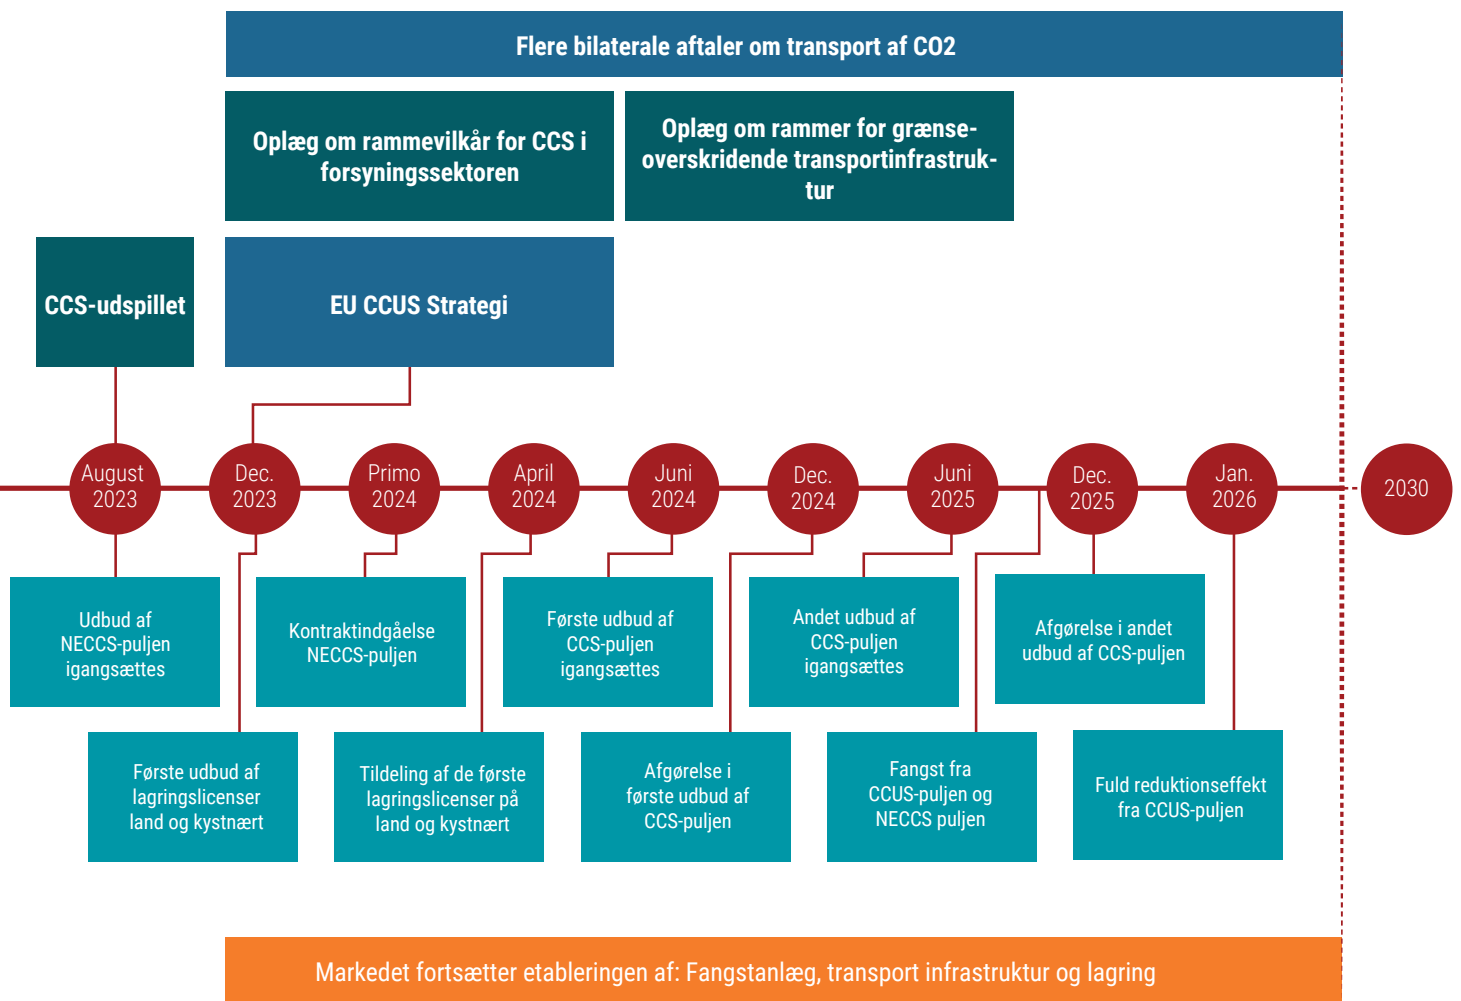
Flere bilaterale aftaler om transport af CO2

Oplæg om rammevilkår for CCS i forsyningssektoren

Oplæg om rammer for grænseoverskridende transportinfrastruktur

CCS-udspillet

EU CCUS Strategi

August 2023

Dec. 2023

Primo 2024

April 2024

Juni 2024

Dec. 2024

Juni 2025

Dec. 2025

Jan. 2026

2030

Udbud af NECCS-puljen igangsættes

Kontraktindgåelse NECCS-puljen

Første udbud af CCS-puljen igangsættes

Andet udbud af CCS-puljen igangsættes

Afgørelse i andet udbud af CCS-puljen

Første udbud af lagringslicenser land og kystnært

Tildeling af de første lagringslicenser på land og kystnært

Afgørelse i første udbud af CCS-puljen

Fangst fra CCUS-puljen og NECCS puljen

Fuld reduktionseffekt fra CCUS-puljen

Markedet fortsætter etableringen af: Fangstanlæg, transport infrastruktur og lagring